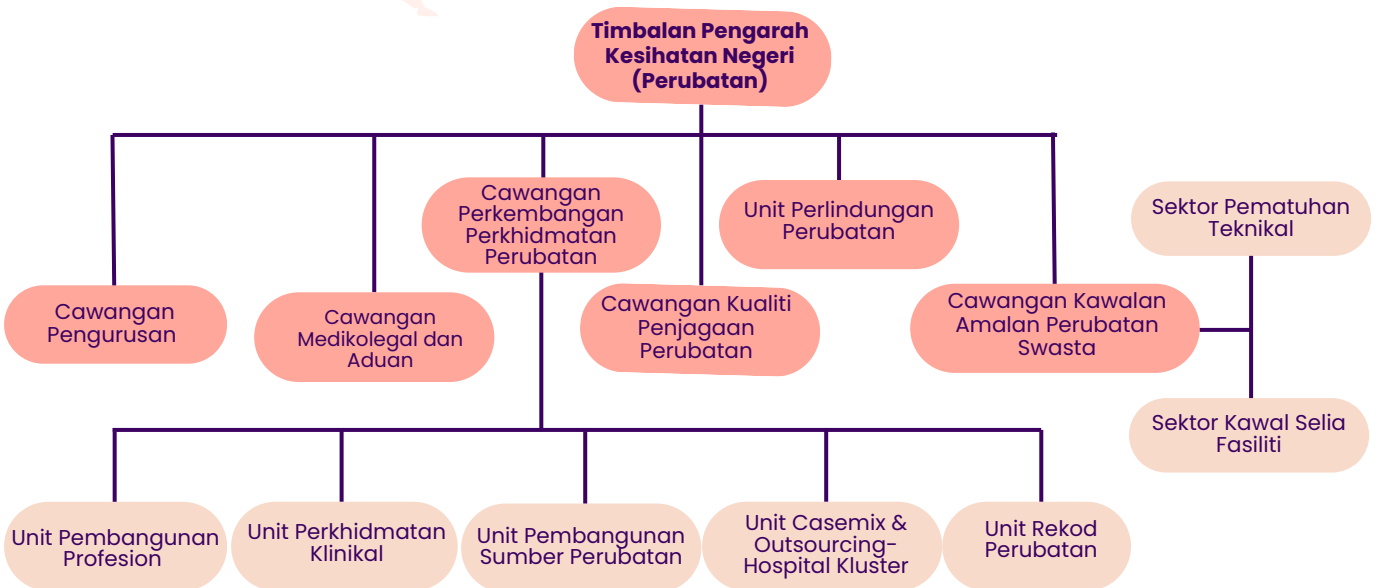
Timbalan Pengarah Kesihatan Negeri (Perubatan)

Cawangan Pengurusan

Cawangan Medikolegal dan Aduan

Cawangan Perkembangan Perkhidmatan Perubatan

Cawangan Kualiti Penjagaan Perubatan

Unit Perlindungan Perubatan

Cawangan Kawalan Amalan Perubatan Swasta

Sektor Pematuhan Teknikal

Sektor Kawal Selia Fasiliti

Unit Pembangunan Profesion

Unit Perkhidmatan Klinikal

Unit Pembangunan Sumber Perubatan

Unit Casemix & Outsourcing-Hospital Kluster

Unit Rekod Perubatan